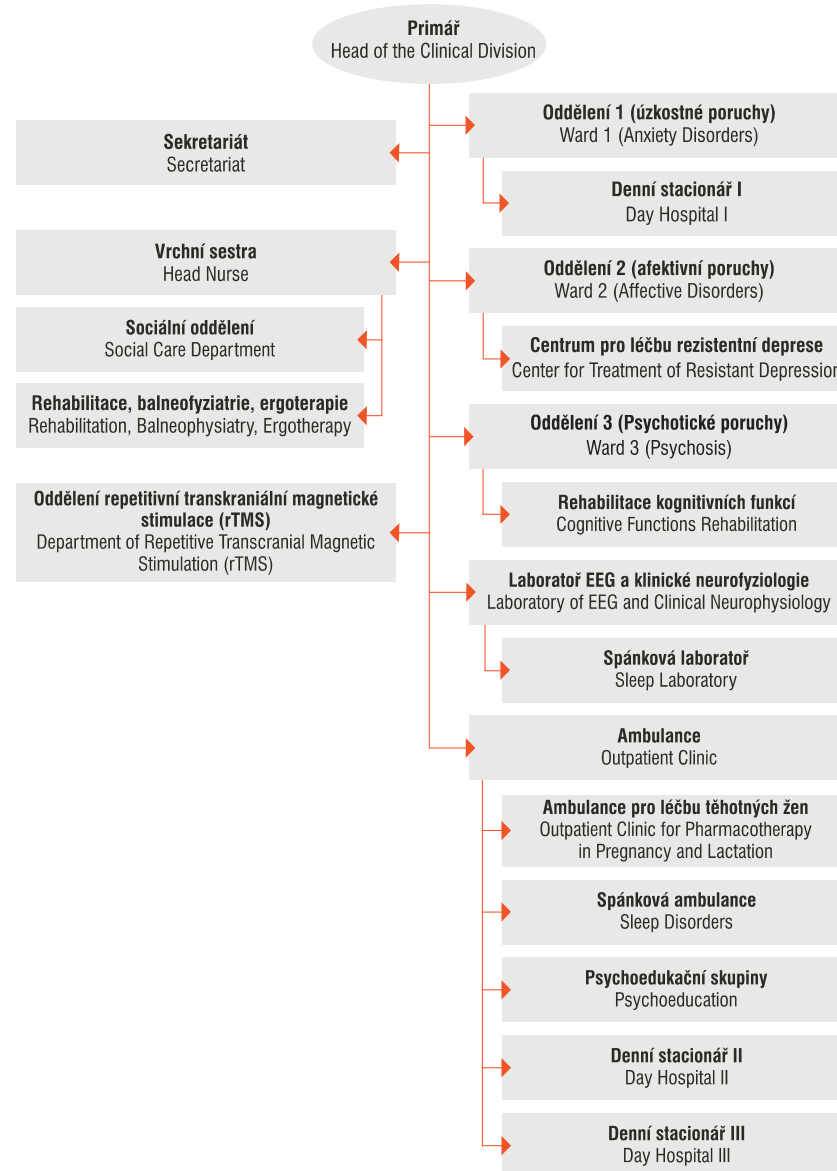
Primář
Head of the Clinical Division

Sekretariát
Secretariat

Vrchní sestra
Head Nurse

Sociální oddělení
Social Care Department

Rehabilitace, balneofyziatrie, ergoterapie
Rehabilitation, Balneophysiatry, Ergotherapy

Oddělení repetitivní transkraniální magnetické stimulace (rTMS)
Department of Repetitive Transcranial Magnetic Stimulation (rTMS)

Oddělení 1 (úzkostné poruchy)
Ward 1 (Anxiety Disorders)

Denní stacionář I
Day Hospital I

Oddělení 2 (afektivní poruchy)
Ward 2 (Affective Disorders)

Centrum pro léčbu rezistentní deprese
Center for Treatment of Resistant Depression

Oddělení 3 (Psychotické poruchy)
Ward 3 (Psychosis)

Rehabilitace kognitivních funkcí
Cognitive Functions Rehabilitation

Laboratoř EEG a klinické neurofyziologie
Laboratory of EEG and Clinical Neurophysiology

Spánková laboratoř
Sleep Laboratory

Ambulance
Outpatient Clinic

Ambulance pro léčbu těhotných žen
Outpatient Clinic for Pharmacotherapy in Pregnancy and Lactation

Spánková ambulance
Sleep Disorders

Psychoedukační skupiny
Psychoeducation

Denní stacionář II
Day Hospital II

Denní stacionář III
Day Hospital III